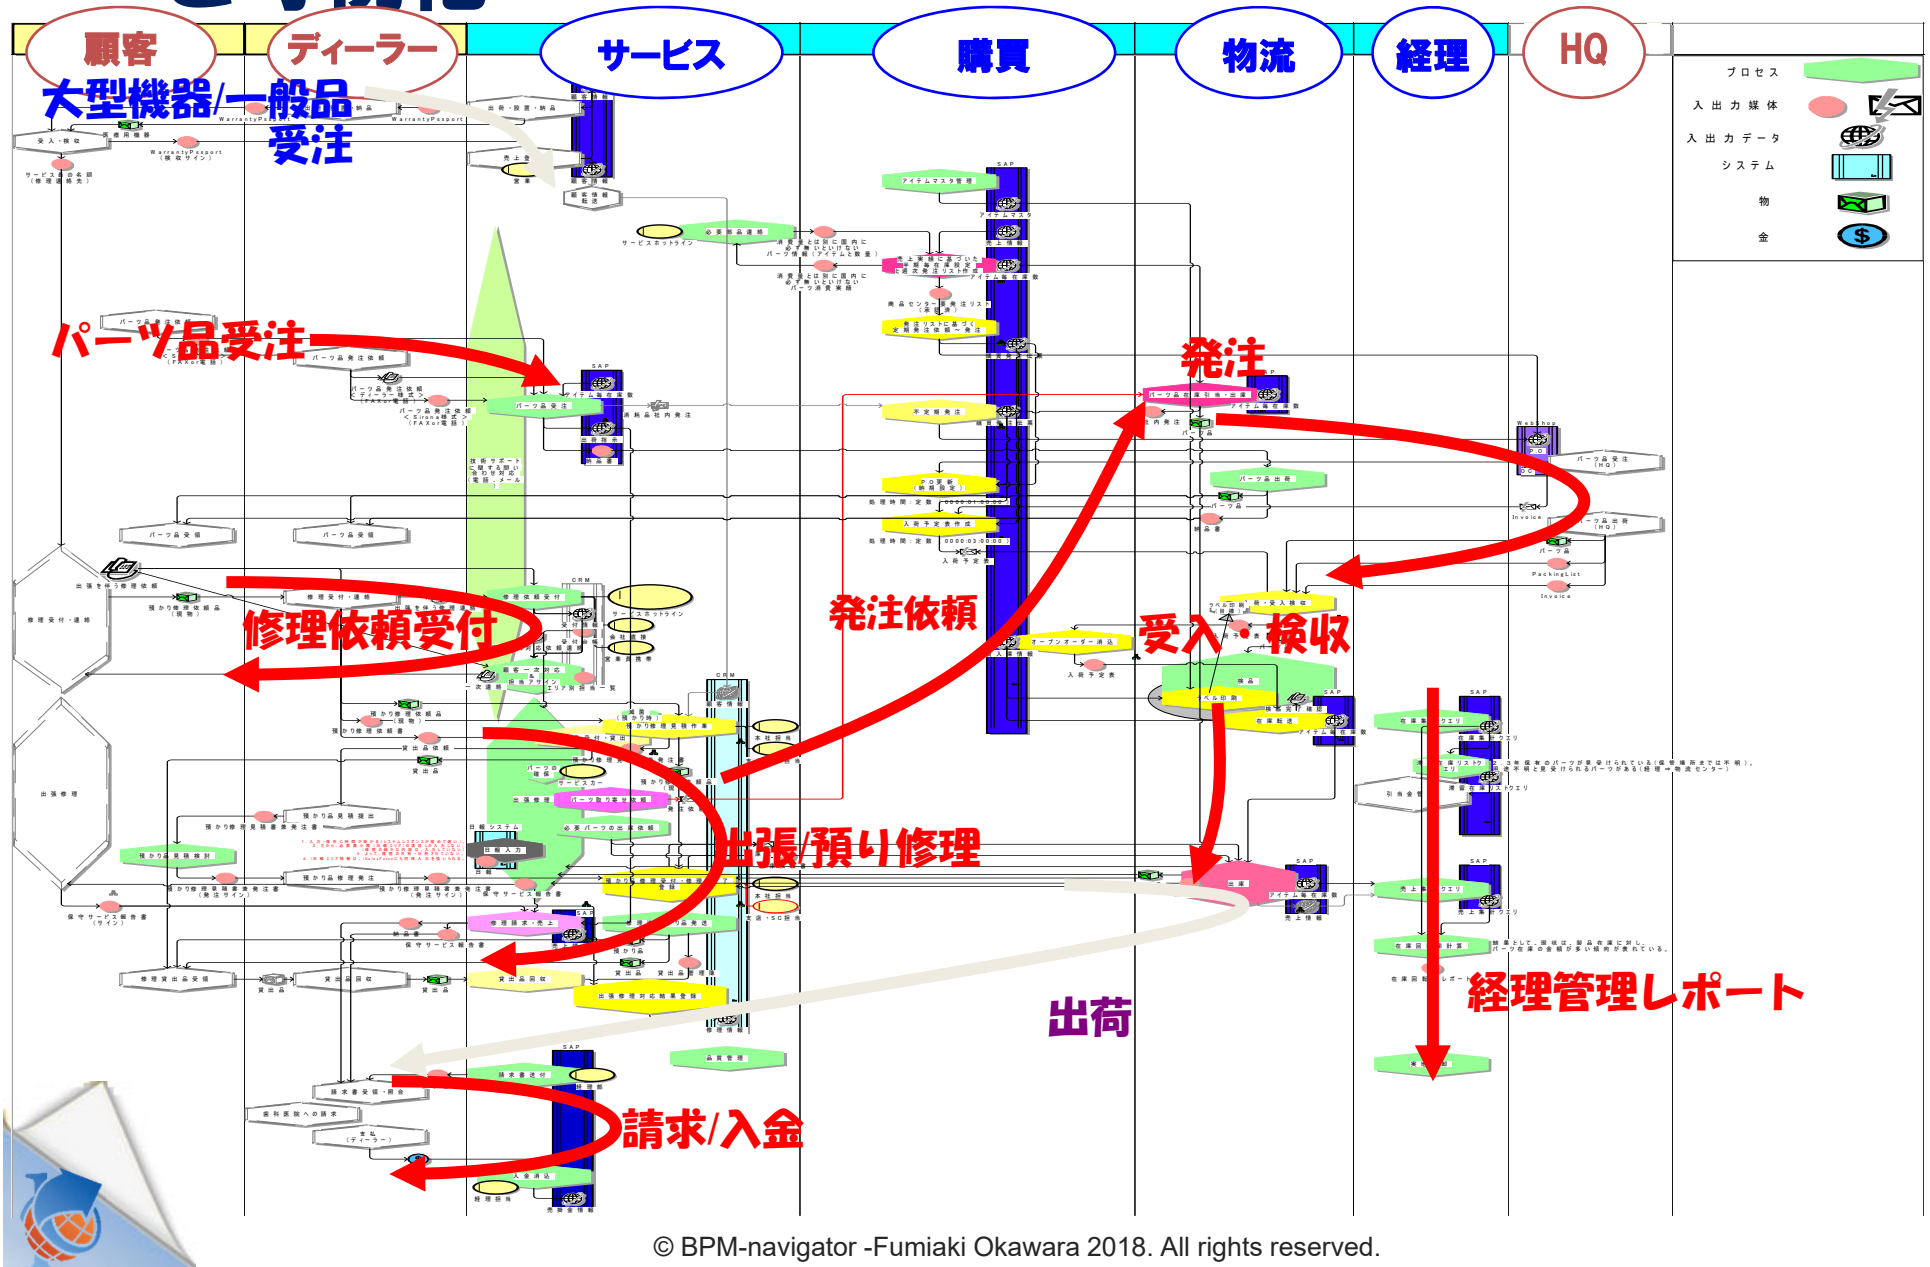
顧客
ディーラー
サービス
購買
物流
経理
HQ

プロセス
入出力媒体
入出力データ
システム
物
金

大型機器/一般品受注
パーツ品受注
修理依頼受付
発注
発注依頼
受入・検収
出張/預り修理
出荷
経理管理レポート
請求/入金

SAP
CRM
Webshop
Invoice
PackingList

© BPM-navigator -Fumiaki Okawara 2018. All rights reserved.